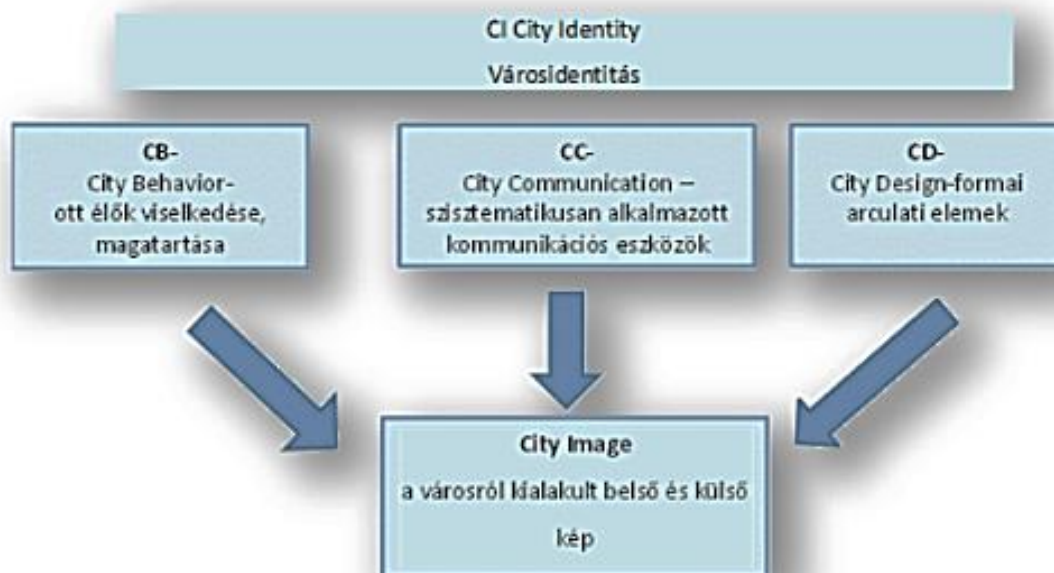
CI City Identity

Városidentitás

CB-
City Behavior-
ott élők viselkedése, magatartása

CC-
City Communication – szisztematikusan alkalmazott kommunikációs eszközök

CD-
City Design-formai arculati elemek

City Image

a városról kialakult belső és külső

kép